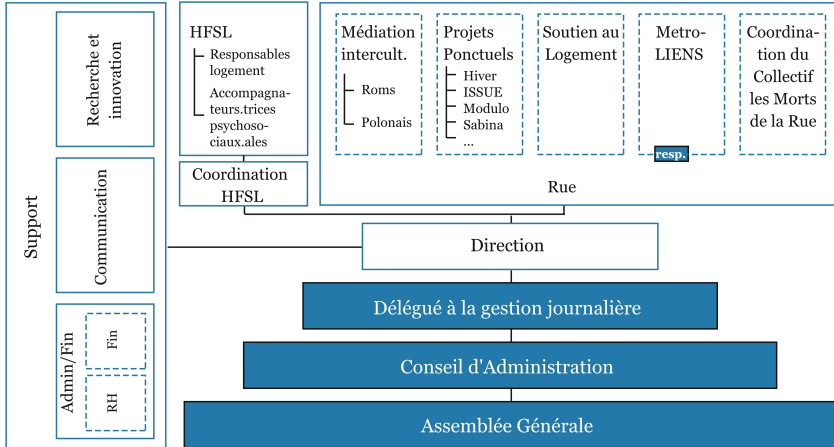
Support

Recherche et innovation

Communication

Admin/Fin

Fin

RH

HFSL
Responsables logement
Accompagnateurs.trices psychosociaux.ales

Coordination HFSL

Médiation intercult.
Roms
Polonais

Projets Ponctuels
Hiver
ISSUE
Modulo
Sabina
...

Soutien au Logement

Metro-LIENS
resp.

Coordination du Collectif les Morts de la Rue

Rue

Direction

Délégué à la gestion journalière

Conseil d'Administration

Assemblée Générale